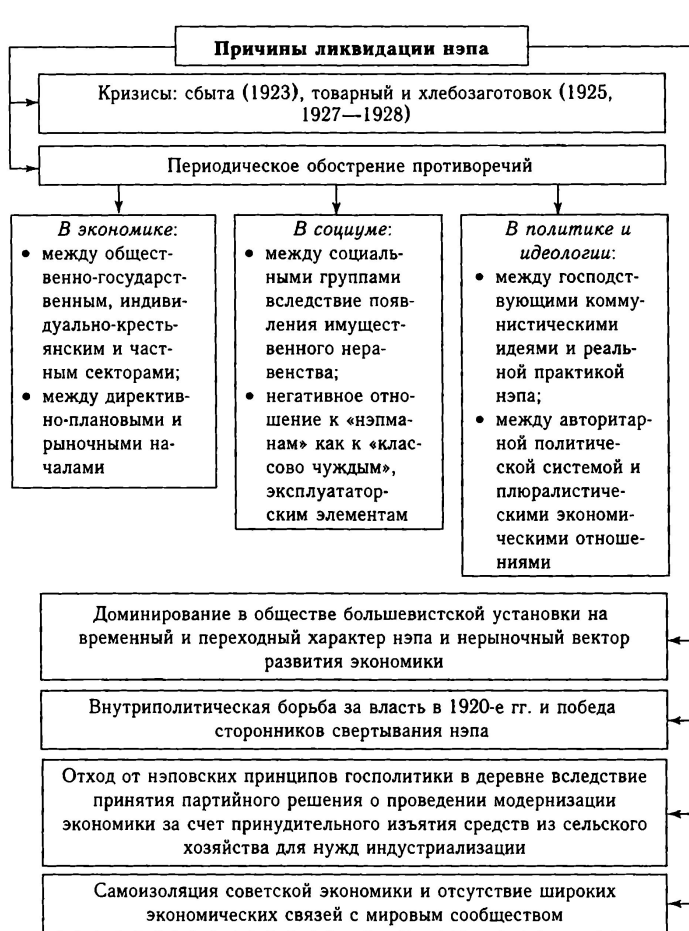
Причины ликвидации нэпа

Кризисы: сбыта (1923), товарный и хлебозаготовок (1925, 1927—1928)

Периодическое обострение противоречий

*В экономике*:
• между общественно-государственным, индивидуально-крестьянским и частным секторами;
• между директивно-плановыми и рыночными началами

*В социуме*:
• между социальными группами вследствие появления имущественного неравенства;
• негативное отношение к «нэпманам» как к «классово чуждым», эксплуататорским элементам

*В политике и идеологии*:
• между господствующими коммунистическими идеями и реальной практикой нэпа;
• между авторитарной политической системой и плюралистическими экономическими отношениями

Доминирование в обществе большевистской установки на временный и переходный характер нэпа и нерыночный вектор развития экономики

Внутриполитическая борьба за власть в 1920-е гг. и победа сторонников свертывания нэпа

Отход от нэповских принципов госполитики в деревне вследствие принятия партийного решения о проведении модернизации экономики за счет принудительного изъятия средств из сельского хозяйства для нужд индустриализации

Самоизоляция советской экономики и отсутствие широких экономических связей с мировым сообществом